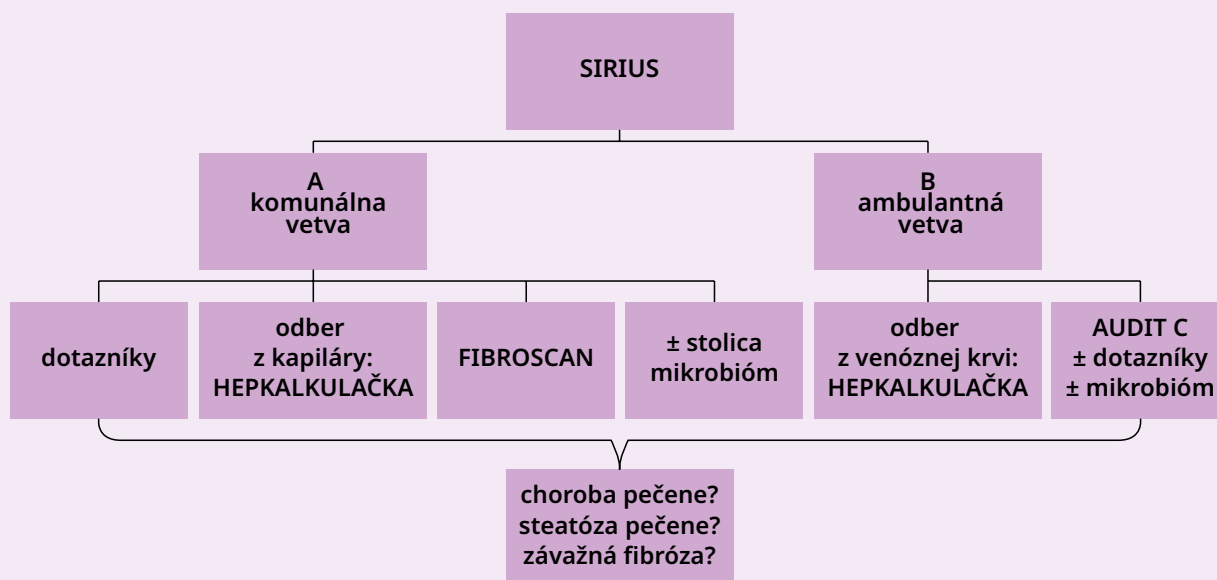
SIRIUS

A
komunálna
vetva

B
ambulantná
vetva

dotazníky

odber
z kapiláry:
HEPKALKULAČKA

FIBROSCAN

± stolica
mikrobióm

odber
z venóznej krvi:
HEPKALKULAČKA

AUDIT C
± dotazníky
± mikrobióm

choroba pečene?
steatóza pečene?
závažná fibróza?